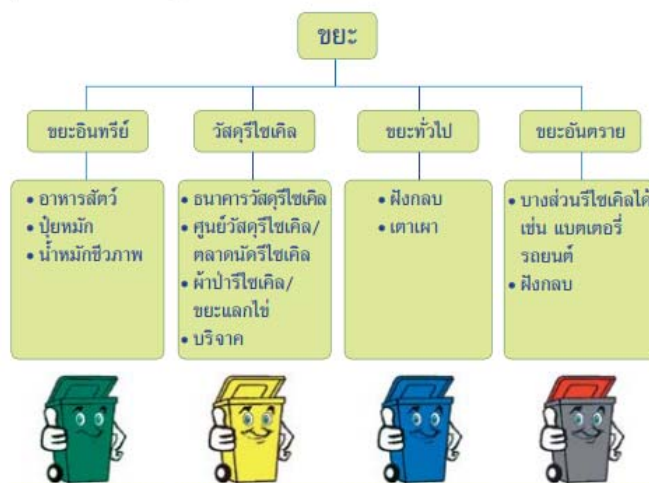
ขยะ

ขยะอินทรีย์
• อาหารสัตว์
• ปุ๋ยหมัก
• น้ำหมักชีวภาพ

วัสดุรีไซเคิล
• ธนาคารวัสดุรีไซเคิล
• ศูนย์วัสดุรีไซเคิล/ตลาดนัดรีไซเคิล
• ผ้าป่ารีไซเคิล/ขยะแลกไข่
• บริจาค

ขยะทั่วไป
• ฝังกลบ
• เตาเผา

ขยะอันตราย
• บางส่วนรีไซเคิลได้ เช่น แบตเตอรี่รถยนต์
• ฝังกลบ